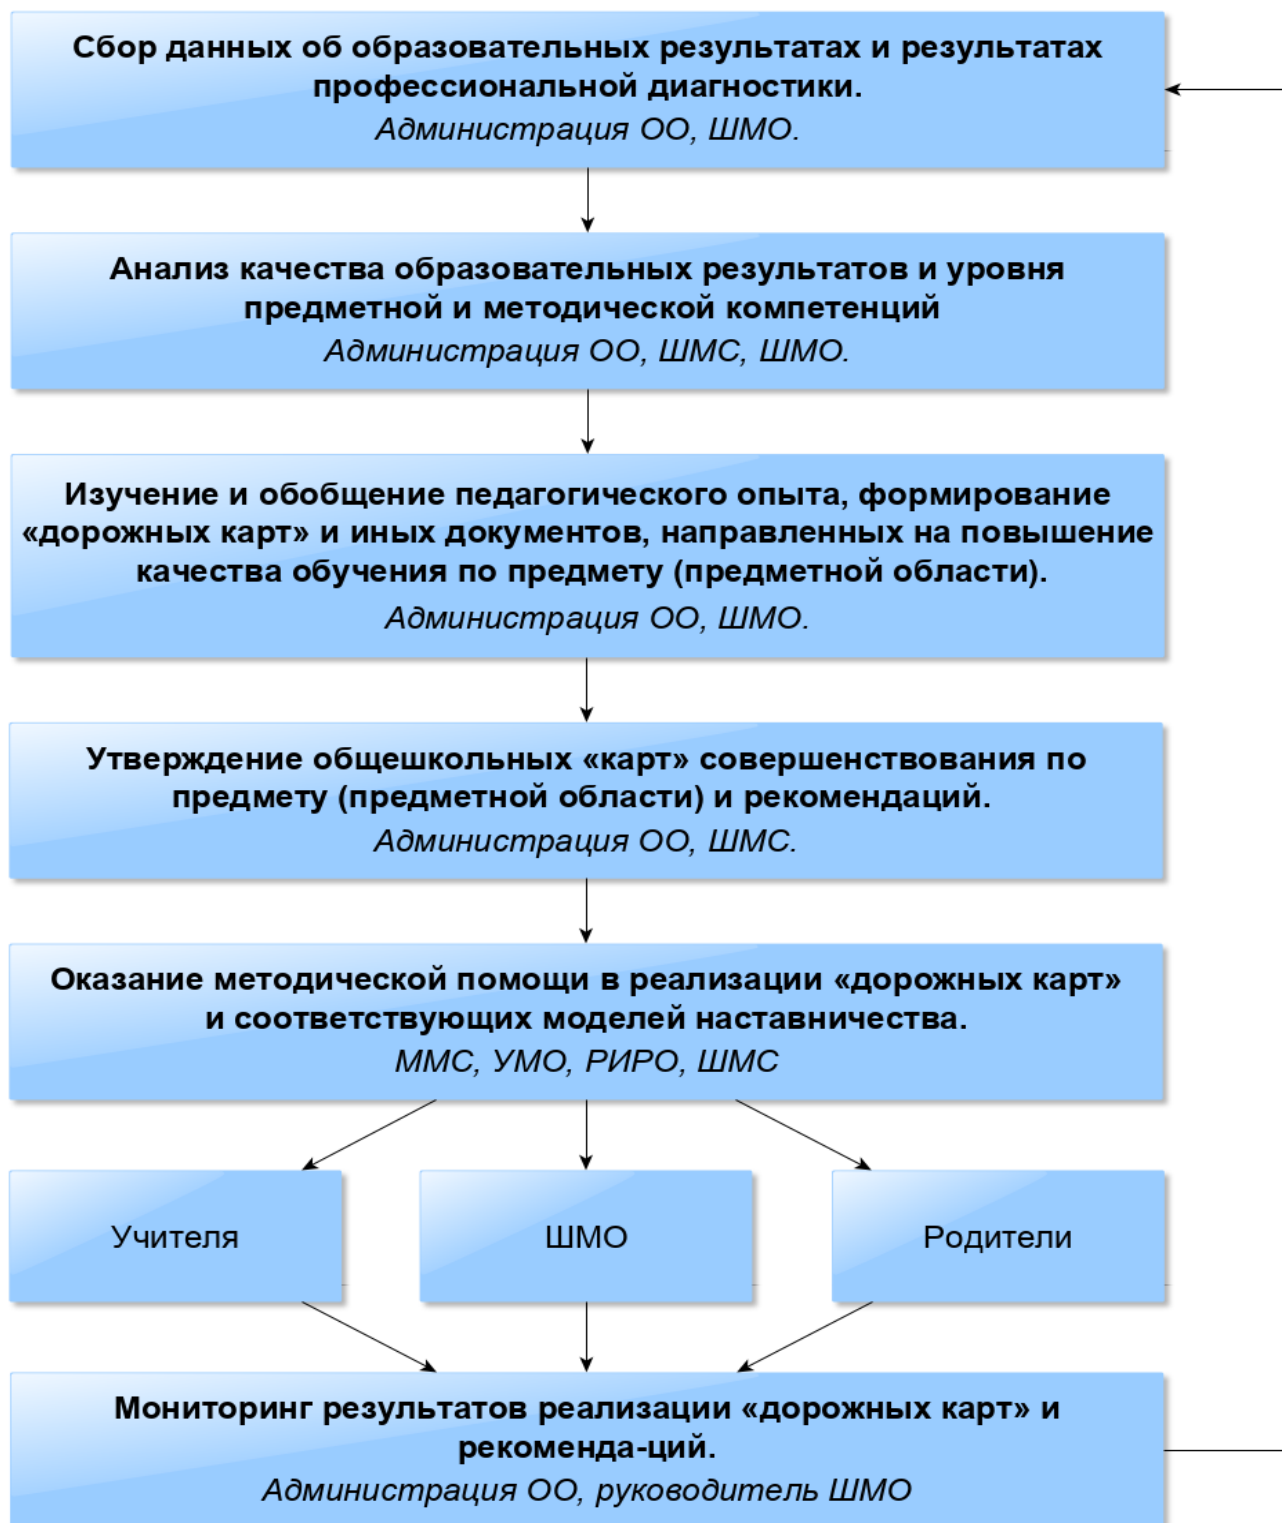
Сбор данных об образовательных результатах и результатах профессиональной диагностики.
Администрация ОО, ШМО.

Анализ качества образовательных результатов и уровня предметной и методической компетенций
Администрация ОО, ШМС, ШМО.

Изучение и обобщение педагогического опыта, формирование «дорожных карт» и иных документов, направленных на повышение качества обучения по предмету (предметной области).
Администрация ОО, ШМО.

Утверждение общешкольных «карт» совершенствования по предмету (предметной области) и рекомендаций.
Администрация ОО, ШМС.

Оказание методической помощи в реализации «дорожных карт» и соответствующих моделей наставничества.
ММС, УМО, РИРО, ШМС

Учителя

ШМО

Родители

Мониторинг результатов реализации «дорожных карт» и рекоменда-ций.
Администрация ОО, руководитель ШМО